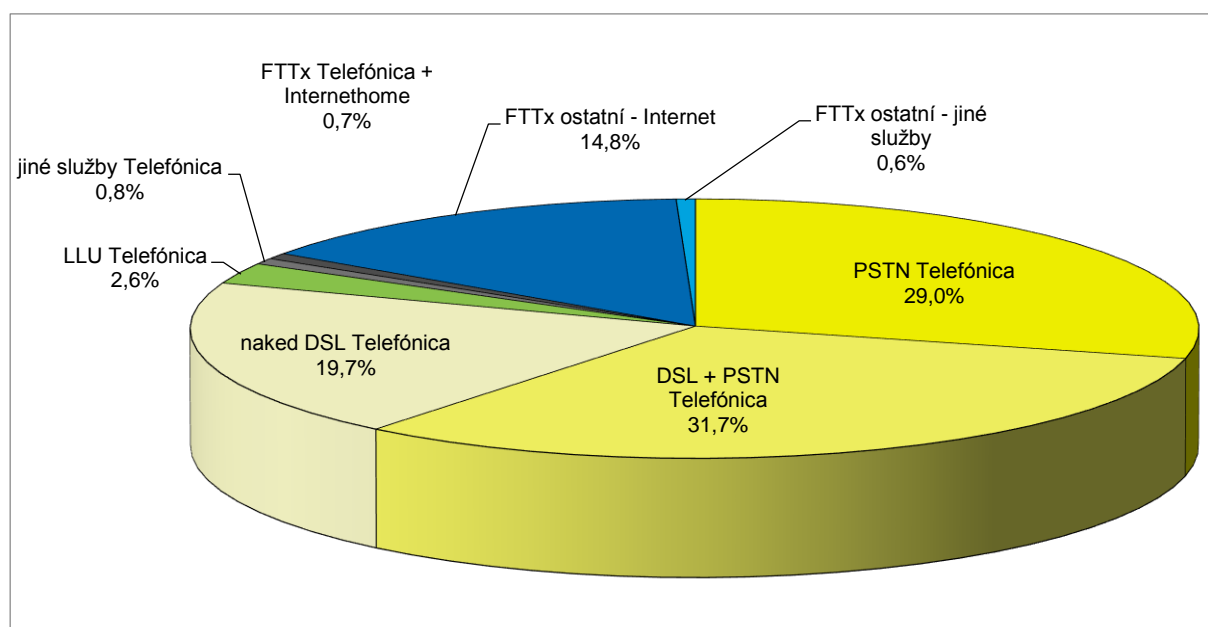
FTTx Telefónica + Internethome 0,7%

FTTx ostatní - Internet 14,8%

FTTx ostatní - jiné služby 0,6%

jiné služby Telefónica 0,8%

LLU Telefónica 2,6%

PSTN Telefónica 29,0%

naked DSL Telefónica 19,7%

DSL + PSTN Telefónica 31,7%